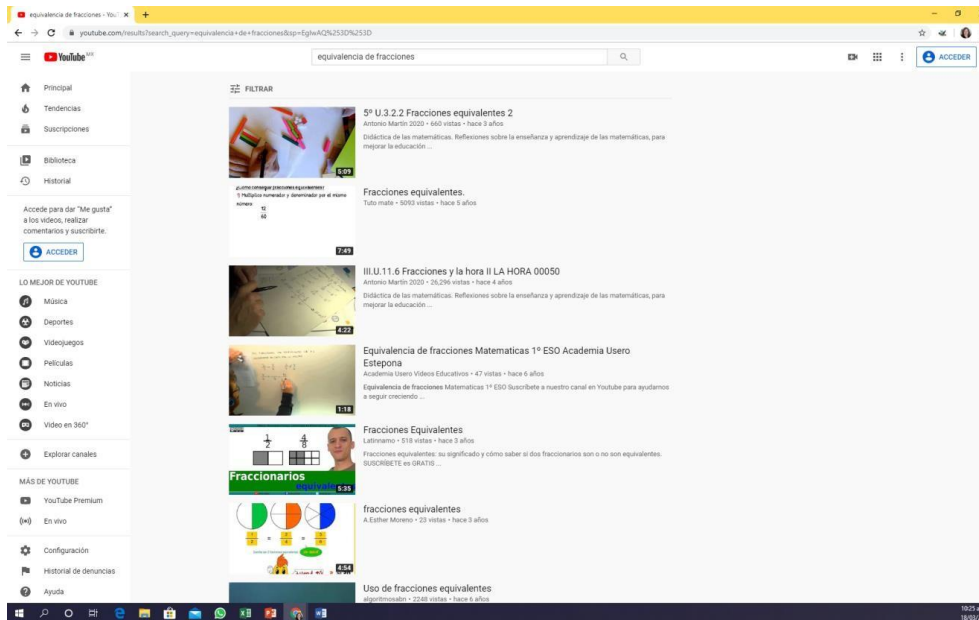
equivalencia de fracciones - YouT ×  +

youtube.com/results?search_query=equivalencia+de+fracciones&sp=EgIwAQ%253D%253D

YouTube MX

equivalencia de fracciones

ACCEDER

Principal
Tendencias
Suscripciones

Biblioteca
Historial

Accede para dar "Me gusta" a los videos, realizar comentarios y suscribirte.

ACCEDER

LO MEJOR DE YOUTUBE
Música
Deportes
Videojuegos
Películas
Noticias
En vivo
Video en 360°

Explorar canales

MÁS DE YOUTUBE
YouTube Premium
En vivo

Configuración
Historial de denuncias
Ayuda

FILTRAR

5:09
5º U.3.2.2 Fracciones equivalentes 2
Antonio Martín 2020 • 660 vistas • hace 3 años
Didáctica de las matemáticas. Reflexiones sobre la enseñanza y aprendizaje de las matemáticas, para mejorar la educación ...

¿Cómo conseguir fracciones equivalentes?
1) Multiplico numerador y denominador por el mismo número
12
60
7:49
Fracciones equivalentes.
Tuto mate • 5093 vistas • hace 5 años

4:22
III.U.11.6 Fracciones y la hora II LA HORA 00050
Antonio Martín 2020 • 26,296 vistas • hace 4 años
Didáctica de las matemáticas. Reflexiones sobre la enseñanza y aprendizaje de las matemáticas, para mejorar la educación ...

1:18
Equivalencia de fracciones Matematicas 1º ESO Academia Usero Estepona
Academia Usero Videos Educativos • 47 vistas • hace 6 años
Equivalencia de fracciones Matematicas 1º ESO Suscribete a nuestro canal en Youtube para ayudarnos a seguir creciendo ...

$\frac{1}{2}$ $\frac{4}{8}$
Fraccionarios equivalentes
5:35
Fracciones Equivalentes
Latinnamo • 518 vistas • hace 3 años
Fracciones equivalentes: su significado y cómo saber si dos fraccionarios son o no son equivalentes. SUSCRÍBETE es GRATIS ...

4:54
fracciones equivalentes
A.Esther Moreno • 23 vistas • hace 3 años

Uso de fracciones equivalentes
algortimosabn • 2248 vistas • hace 6 años

10:25
18/0